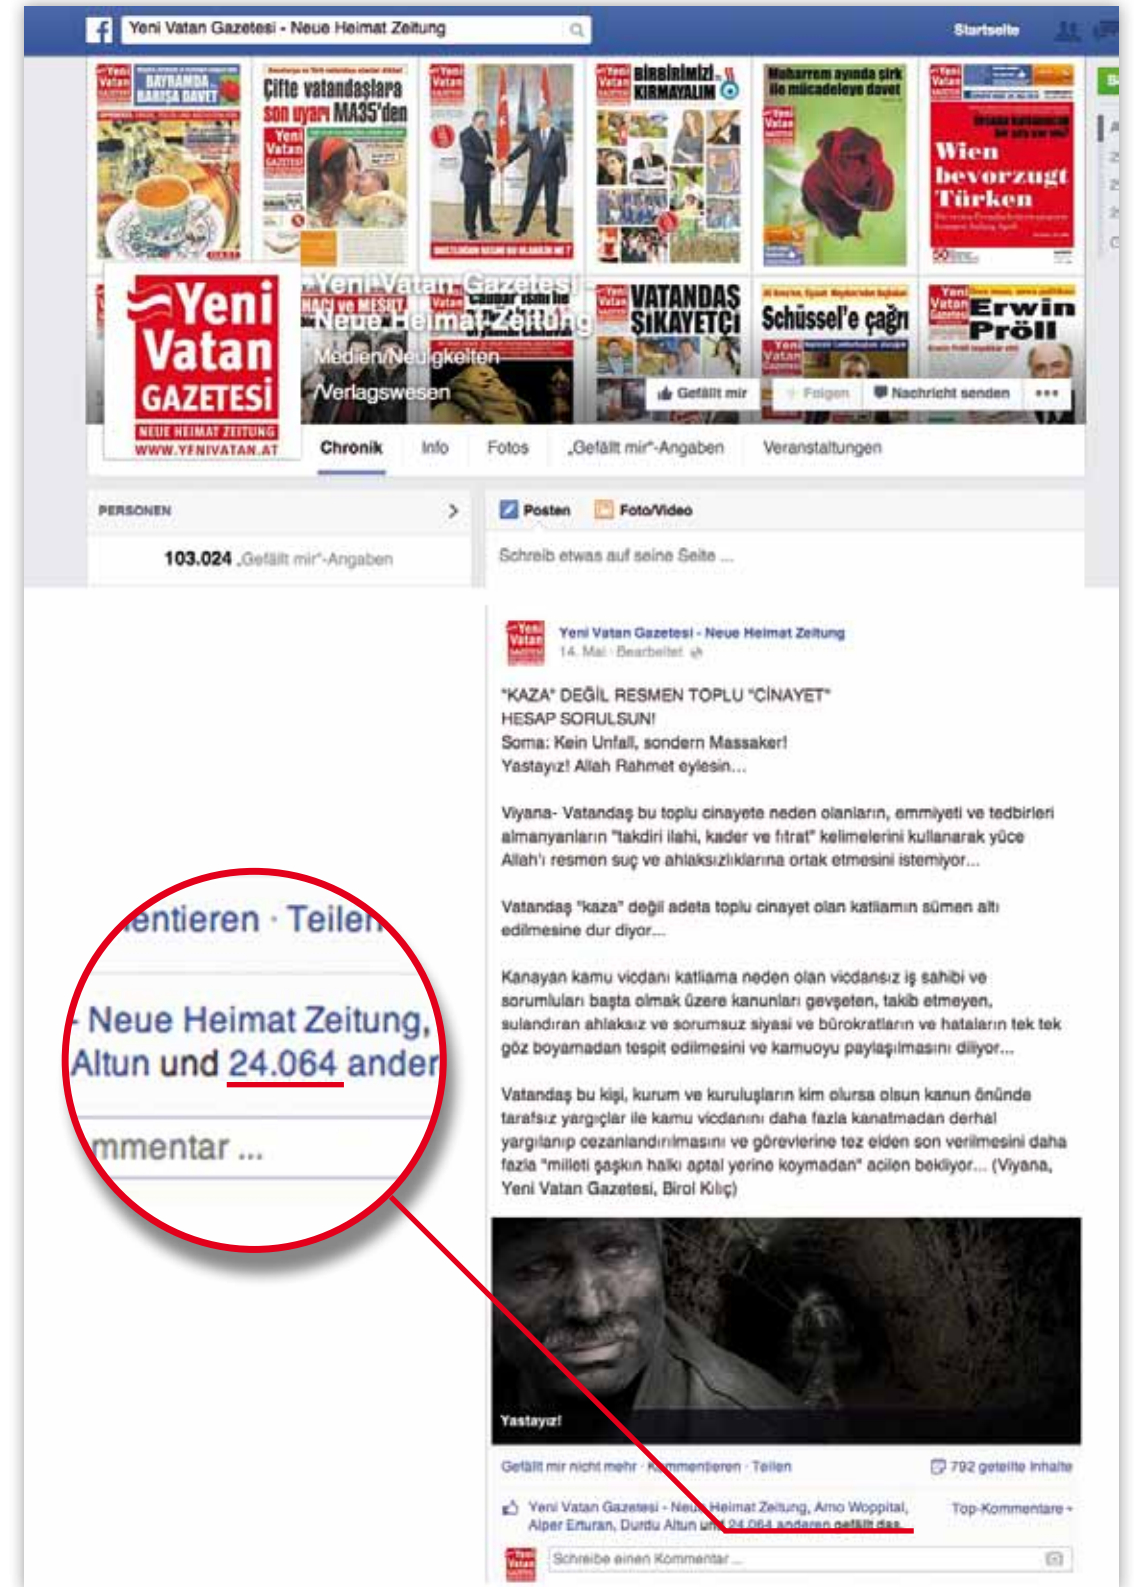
Yeni Vatan Gazetesi - Neue Heimat Zeitung

Startseite

BAYRAMDA BARIŞA DAVET

Çifte vatandaşlara son uyarı MA35'den

BİRBİRİMİZİ KIRMAYALIM

Muharrem ayında şirk ile mücadeleye davet

Wien bevorzugt Türken

VATANDAŞ ŞİKAYETÇİ

Schüssel'e çağrı

Erwin Pröll

Yeni Vatan GAZETESİ
NEUE HEIMAT ZEITUNG
WWW.YENIVATAN.AT

Yeni Vatan Gazetesi Neue Heimat Zeitung
Medien/Neuigkeiten
Verlagswesen

Gefällt mir
Folgen
Nachricht senden

Chronik
Info
Fotos
„Gefällt mir"-Angaben
Veranstaltungen

PERSONEN
103.024 „Gefällt mir"-Angaben

Posten
Foto/Video
Schreib etwas auf seine Seite ...

Yeni Vatan Gazetesi - Neue Heimat Zeitung
14. Mai · Bearbeitet

"KAZA" DEĞİL RESMEN TOPLU "CİNAYET"
HESAP SORULSUN!
Soma: Kein Unfall, sondern Massaker!
Yastayız! Allah Rahmet eylesin...

Viyana- Vatandaş bu toplu cinayete neden olanların, emmiyeti ve tedbirleri almanyanların "takdiri ilahi, kader ve fıtrat" kelimelerini kullanarak yüce Allah'ı resmen suç ve ahlaksızlıklarına ortak etmesini istemiyor...

Vatandaş "kaza" değil adeta toplu cinayet olan katliamın sümen altı edilmesine dur diyor...

Kanayan kamu vicdanı katliama neden olan vicdansız iş sahibi ve sorumluları başta olmak üzere kanunları gevşeten, takib etmeyen, sulandıran ahlaksız ve sorumsuz siyasi ve bürokratların ve hataların tek tek göz boyamadan tespit edilmesini ve kamuoyu paylaşılmasını diliyor...

Vatandaş bu kişi, kurum ve kuruluşların kim olursa olsun kanun önünde tarafsız yargıçlar ile kamu vicdanını daha fazla kanatmadan derhal yargılanıp cezanlandırılmasını ve görevlerine tez elden son verilmesini daha fazla "milleti şaşkın halkı aptal yerine koymadan" acilen bekliyor... (Viyana, Yeni Vatan Gazetesi, Birol Kılıç)

Yastayız!

Gefällt mir nicht mehr · Kommentieren · Teilen
792 geteilte Inhalte

Yeni Vatan Gazetesi - Neue Heimat Zeitung, Arno Woppital, Alper Erturan, Durdu Altun und 24.064 anderen gefällt das.
Top-Kommentare

Schreibe einen Kommentar ...

entieren · Teilen
Neue Heimat Zeitung,
Altun und 24.064 ander
mmentar ...